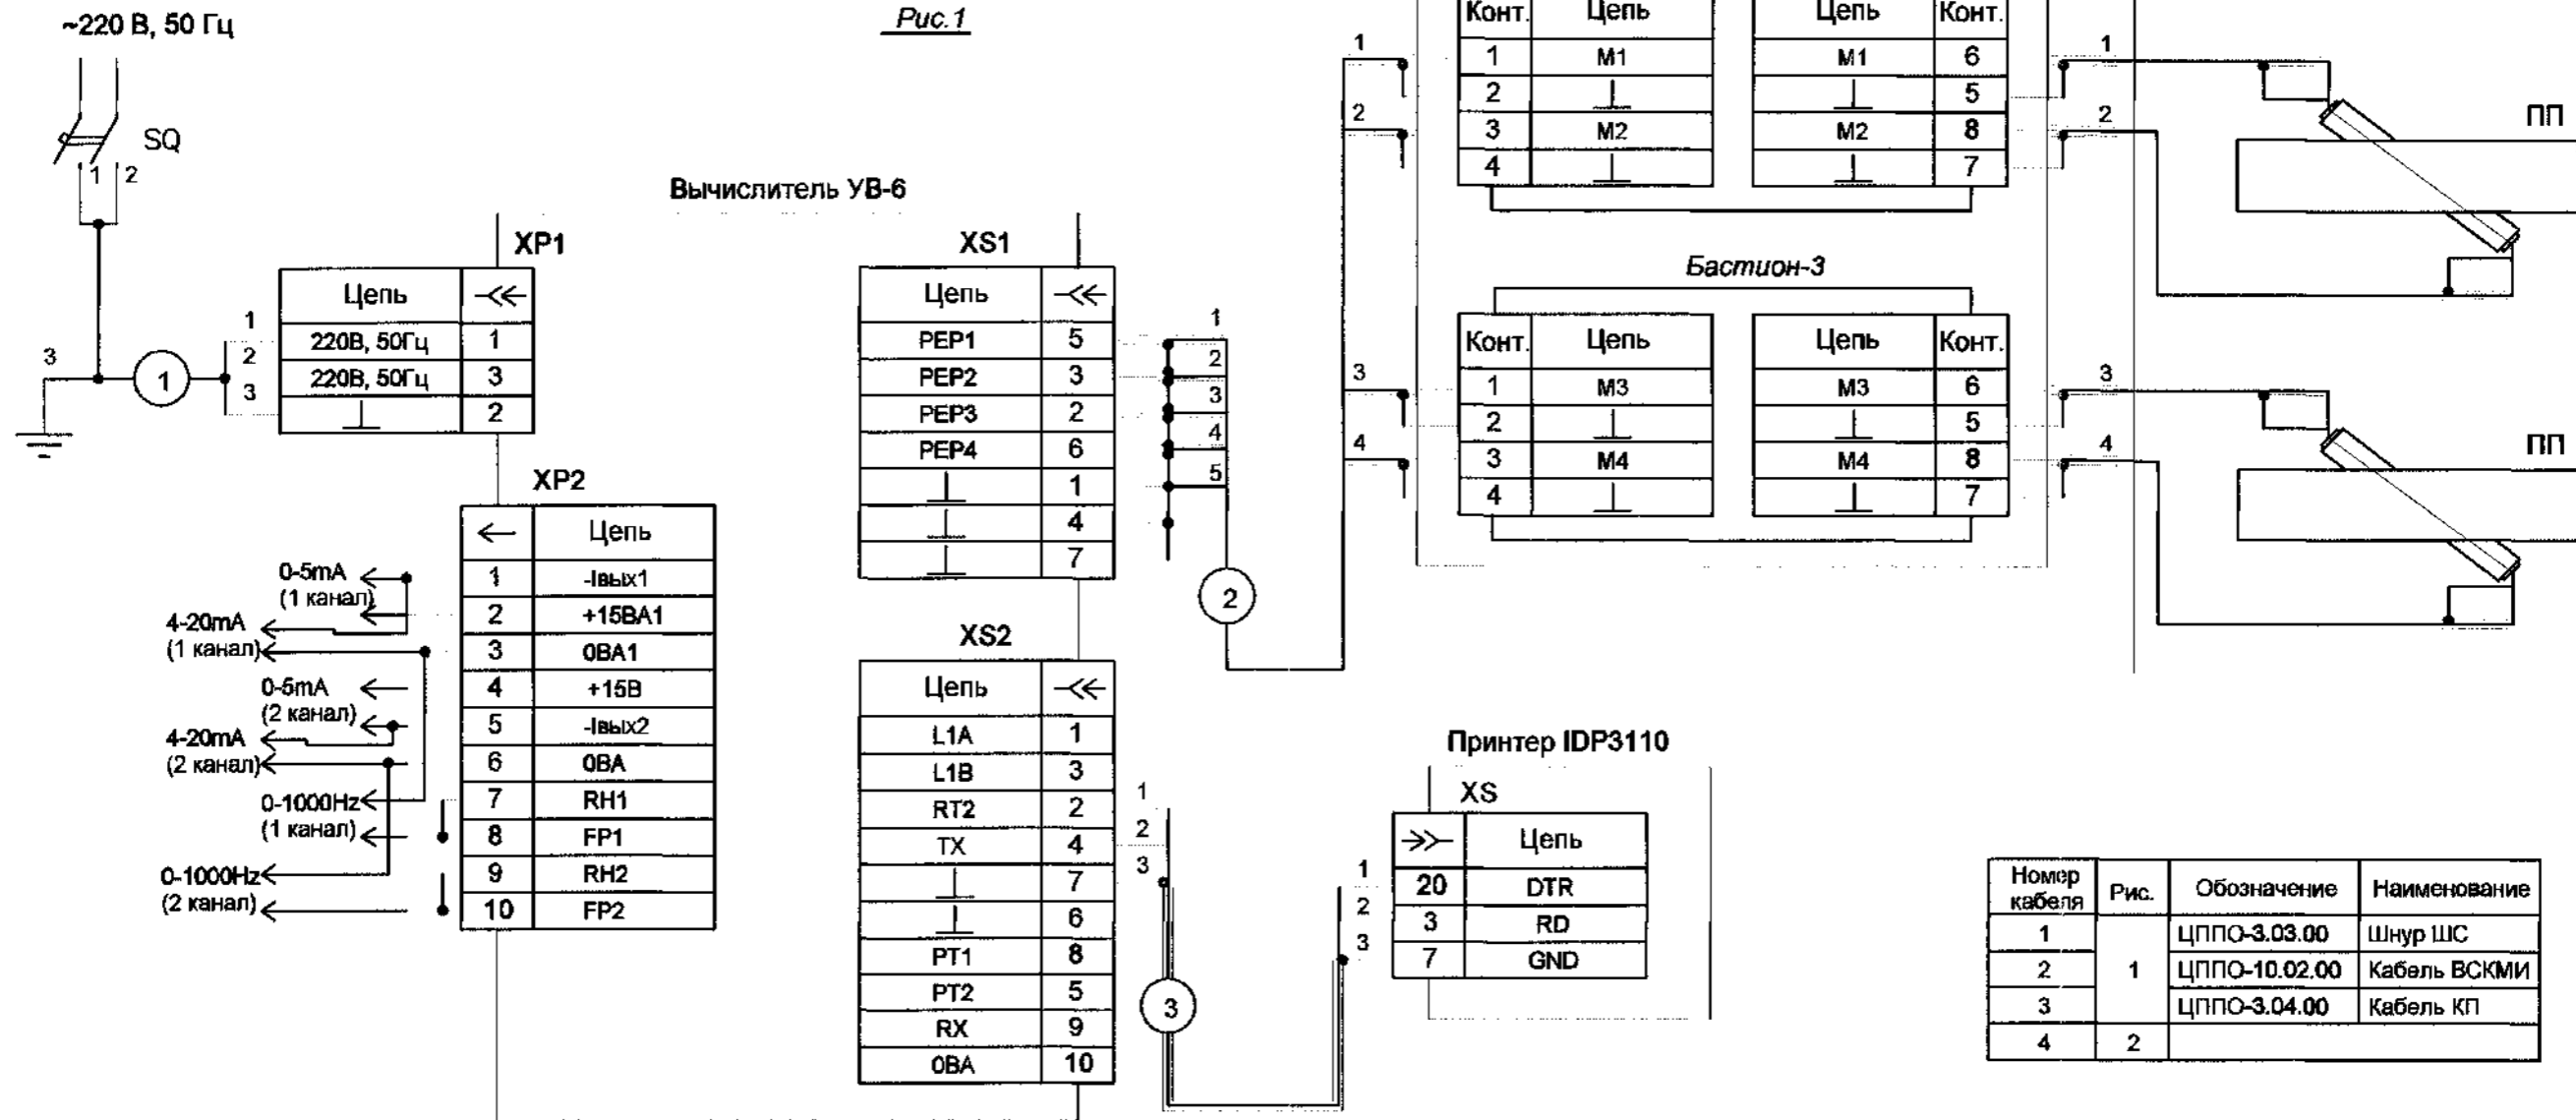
~220 В, 50 Гц

Рис.1

SQ

1 2

Вычислитель УВ-6

XP1

| Цепь | -<< |
|---|---|
| 220В, 50Гц | 1 |
| 220В, 50Гц | 3 |
| ⊥ | 2 |

1
2
3
3
1

XP2

| ← | Цепь |
|---|---|
| 1 | -Iвых1 |
| 2 | +15ВА1 |
| 3 | 0ВА1 |
| 4 | +15В |
| 5 | -Iвых2 |
| 6 | 0ВА |
| 7 | RH1 |
| 8 | FP1 |
| 9 | RH2 |
| 10 | FP2 |

0-5mA
(1 канал)
4-20mA
(1 канал)
0-5mA
(2 канал)
4-20mA
(2 канал)
0-1000Hz
(1 канал)
0-1000Hz
(2 канал)

XS1

| Цепь | -<< |
|---|---|
| РЕР1 | 5 |
| РЕР2 | 3 |
| РЕР3 | 2 |
| РЕР4 | 6 |
| ⊥ | 1 |
| ⊥ | 4 |
| ⊥ | 7 |

1
2
3
4
5
2

XS2

| Цепь | -<< |
|---|---|
| L1A | 1 |
| L1B | 3 |
| RT2 | 2 |
| TX | 4 |
| ⊥ | 7 |
| ⊥ | 6 |
| PT1 | 8 |
| PT2 | 5 |
| RX | 9 |
| 0BA | 10 |

1
2
3
3
1
2
3

1
2
3
4

| Конт. | Цепь |
|---|---|
| 1 | M1 |
| 2 | ⊥ |
| 3 | M2 |
| 4 | ⊥ |

| Цепь | Конт. |
|---|---|
| M1 | 6 |
| ⊥ | 5 |
| M2 | 8 |
| ⊥ | 7 |

Бастион-3

| Конт. | Цепь |
|---|---|
| 1 | M3 |
| 2 | ⊥ |
| 3 | M4 |
| 4 | ⊥ |

| Цепь | Конт. |
|---|---|
| M3 | 6 |
| ⊥ | 5 |
| M4 | 8 |
| ⊥ | 7 |

1
2
ПП
3
4
ПП

Принтер IDP3110

XS

| >- | Цепь |
|---|---|
| 20 | DTR |
| 3 | RD |
| 7 | GND |

| Номер кабеля | Рис. | Обозначение | Наименование |
|---|---|---|---|
| 1 | 1 | ЦППО-3.03.00 | Шнур ШС |
| 2 | | ЦППО-10.02.00 | Кабель ВСКМИ |
| 3 | | ЦППО-3.04.00 | Кабель КП |
| 4 | 2 | | |